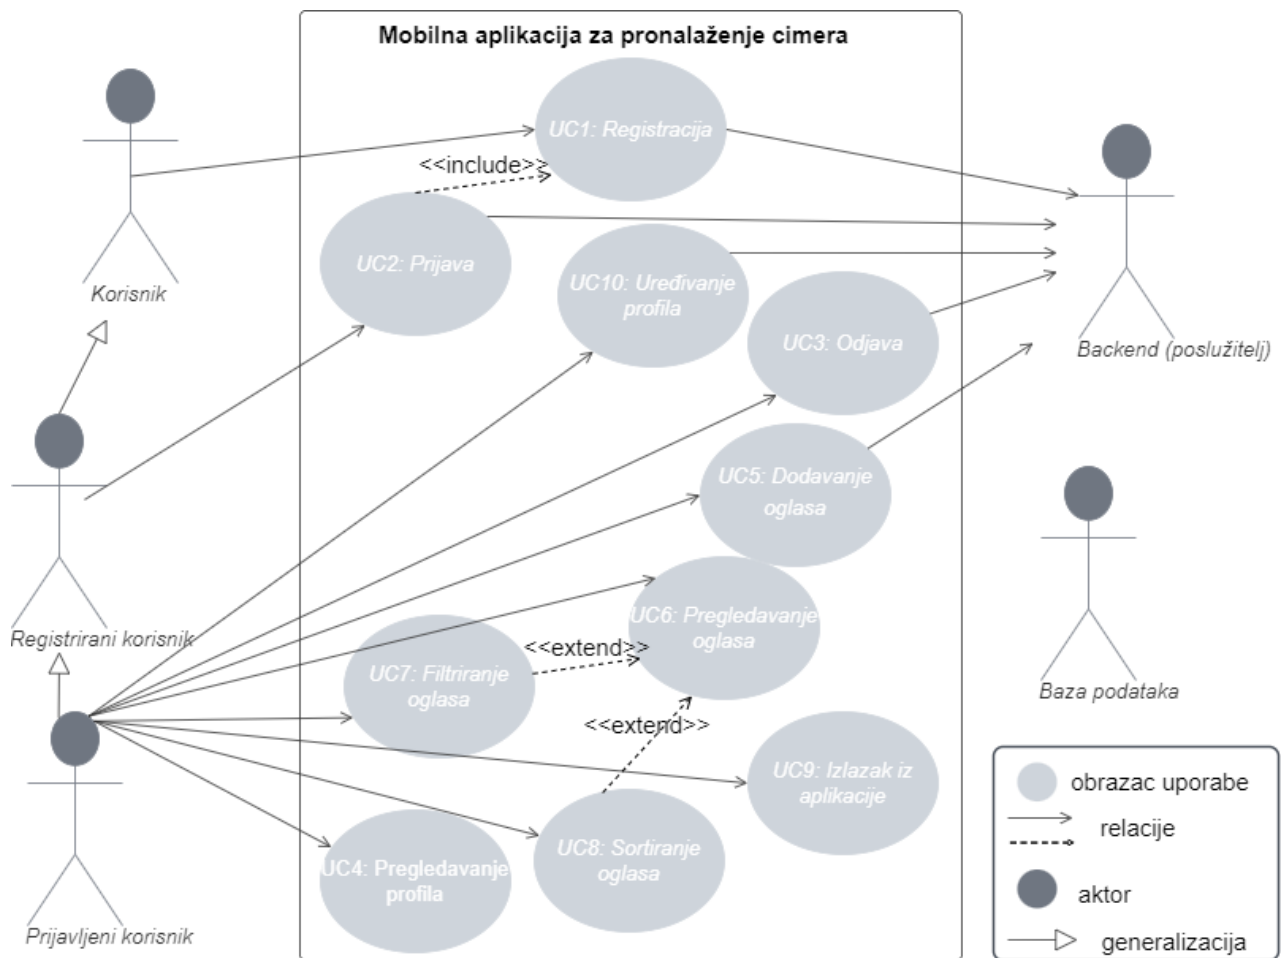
Mobilna aplikacija za pronalaženje cimera

Korisnik

UC1: Registracija

<<include>>

UC2: Prijava

UC10: Uređivanje profila

UC3: Odjava

Backend (poslužitelj)

Registrirani korisnik

UC5: Dodavanje oglasa

UC6: Pregledavanje oglasa

<<extend>>

UC7: Filtriranje oglasa

<<extend>>

Baza podataka

UC9: Izlazak iz aplikacije

UC8: Sortiranje oglasa

UC4: Pregledavanje profila

Prijavljeni korisnik

obrazac uporabe

relacije

aktor

generalizacija